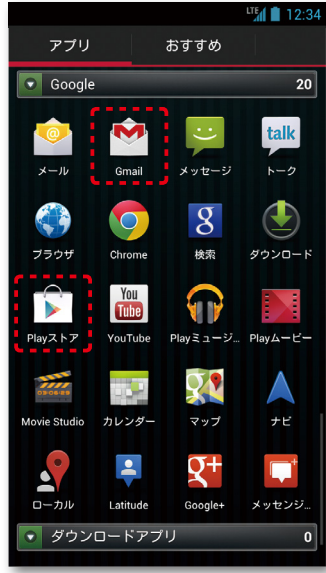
LTE 12:34

アプリ　おすすめ

Google 20

@ メール

Gmail

メッセージ

talk トーク

ブラウザ

Chrome

8 検索

ダウンロード

Playストア

You Tube YouTube

Playミュージ...

Playムービー

Movie Studio

カレンダー

マップ

ナビ

ローカル

Latitude

g+ Google+

メッセンジ...

ダウンロードアプリ 0